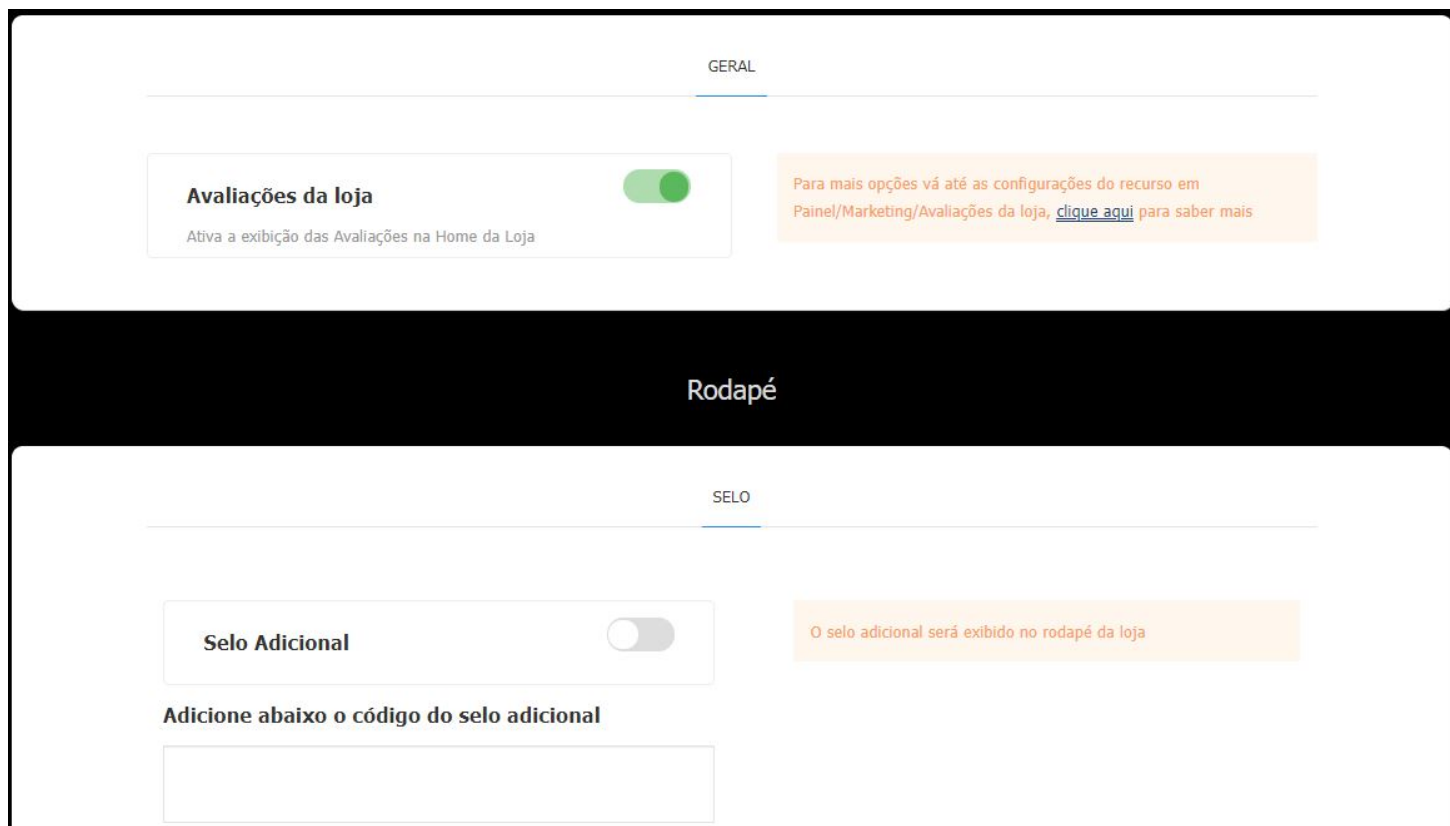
GERAL

Avaliações da loja

Ativa a exibição das Avaliações na Home da Loja

Para mais opções vá até as configurações do recurso em Painel/Marketing/Avaliações da loja, clique aqui para saber mais

Rodapé

SELO

Selo Adicional

O selo adicional será exibido no rodapé da loja

Adicione abaixo o código do selo adicional